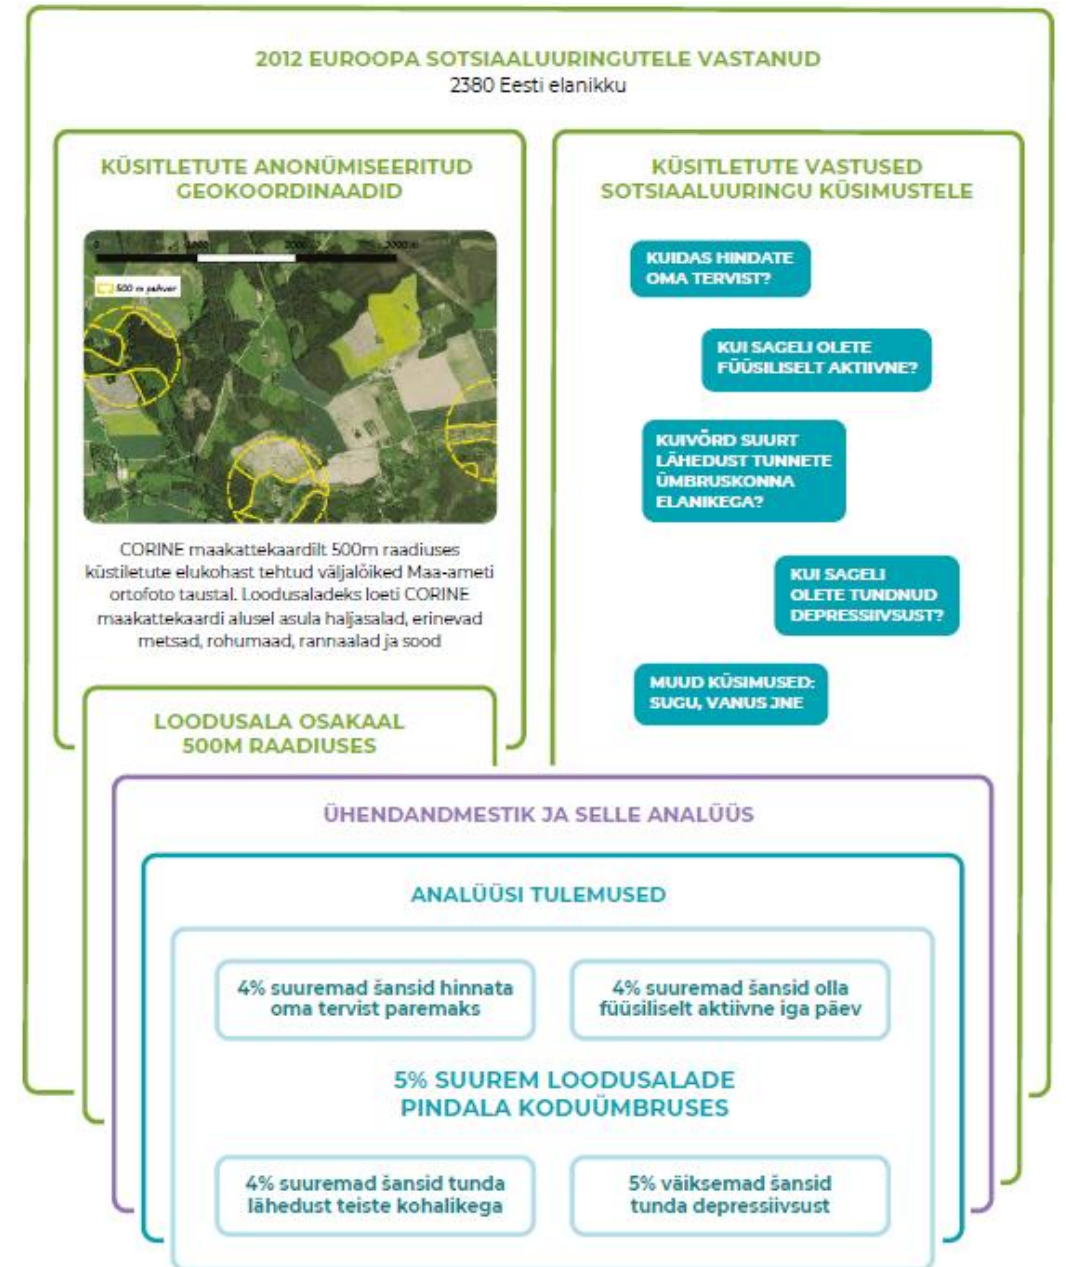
2012 EUROOPA SOTSIAALUURINGUTELE VASTANUD
2380 Eesti elanikku

KÜSITLETUTE ANONÜMISEERITUD GEOKOORDINAADID

0 1000 2000 3000 m

500 m puhver

CORINE maakattekaardilt 500m raadiuses küstiletute elukohast tehtud väljalõiked Maa-ameti ortofoto taustal. Loodusaladeks loeti CORINE maakattekaardi alusel asula haljasalad, erinevad metsad, rohumaad, rannaalad ja sood

LOODUSALA OSAKAAL 500M RAADIUSES

KÜSITLETUTE VASTUSED SOTSIAALUURINGU KÜSIMUSTELE

KUIDAS HINDATE OMA TERVIST?

KUI SAGELI OLETE FÜÜSILISELT AKTIIVNE?

KUIVÕRD SUURT LÄHEDUST TUNNETE ÜMBRUSKONNA ELANIKEGA?

KUI SAGELI OLETE TUNDNUD DEPRESSIIVSUST?

MUUD KÜSIMUSED: SUGU, VANUS JNE

ÜHENDANDMESTIK JA SELLE ANALÜÜS

ANALÜÜSI TULEMUSED

4% suuremad šansid hinnata oma tervist paremaks

4% suuremad šansid olla füüsiliselt aktiivne iga päev

5% SUUREM LOODUSALADE PINDALA KODUÜMBRUSES

4% suuremad šansid tunda lähedust teiste kohalikega

5% väiksemad šansid tunda depressiivsust